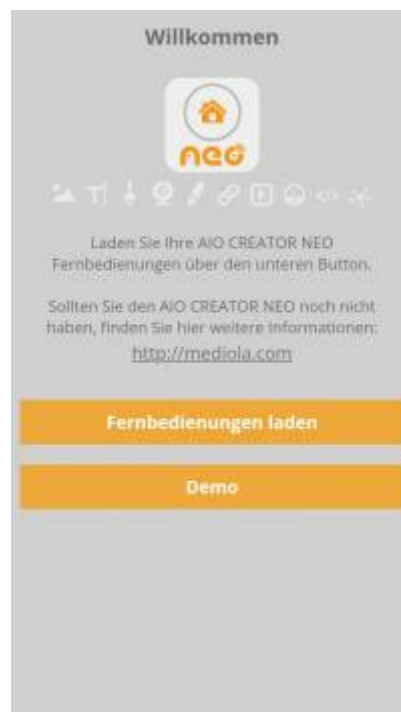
Willkommen

neo

Laden Sie Ihre AIO CREATOR NEO Fernbedienungen über den unteren Button.

Sollten Sie den AIO CREATOR NEO noch nicht haben, finden Sie hier weitere Informationen:
http://mediola.com

Fernbedienungen laden

Demo